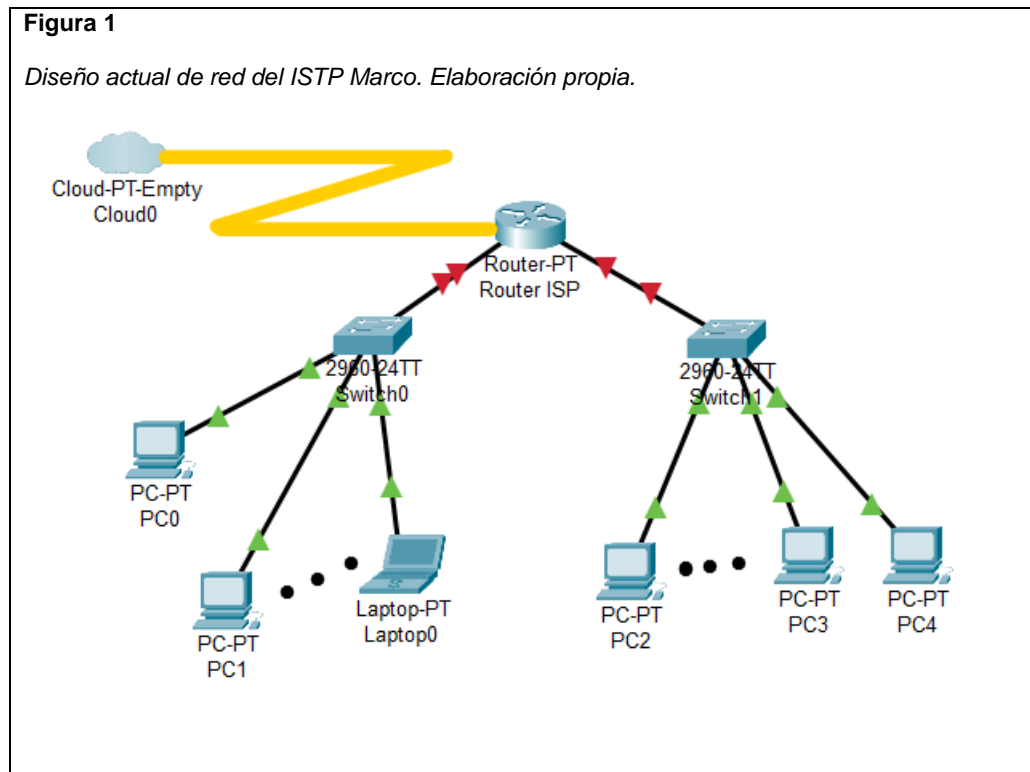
**Figura 1**

*Diseño actual de red del ISTP Marco. Elaboración propia.*

Cloud-PT-Empty
Cloud0

Router-PT
Router ISP

2960-24TT
Switch0

2960-24TT
Switch1

PC-PT
PC0

PC-PT
PC1

Laptop-PT
Laptop0

PC-PT
PC2

PC-PT
PC3

PC-PT
PC4